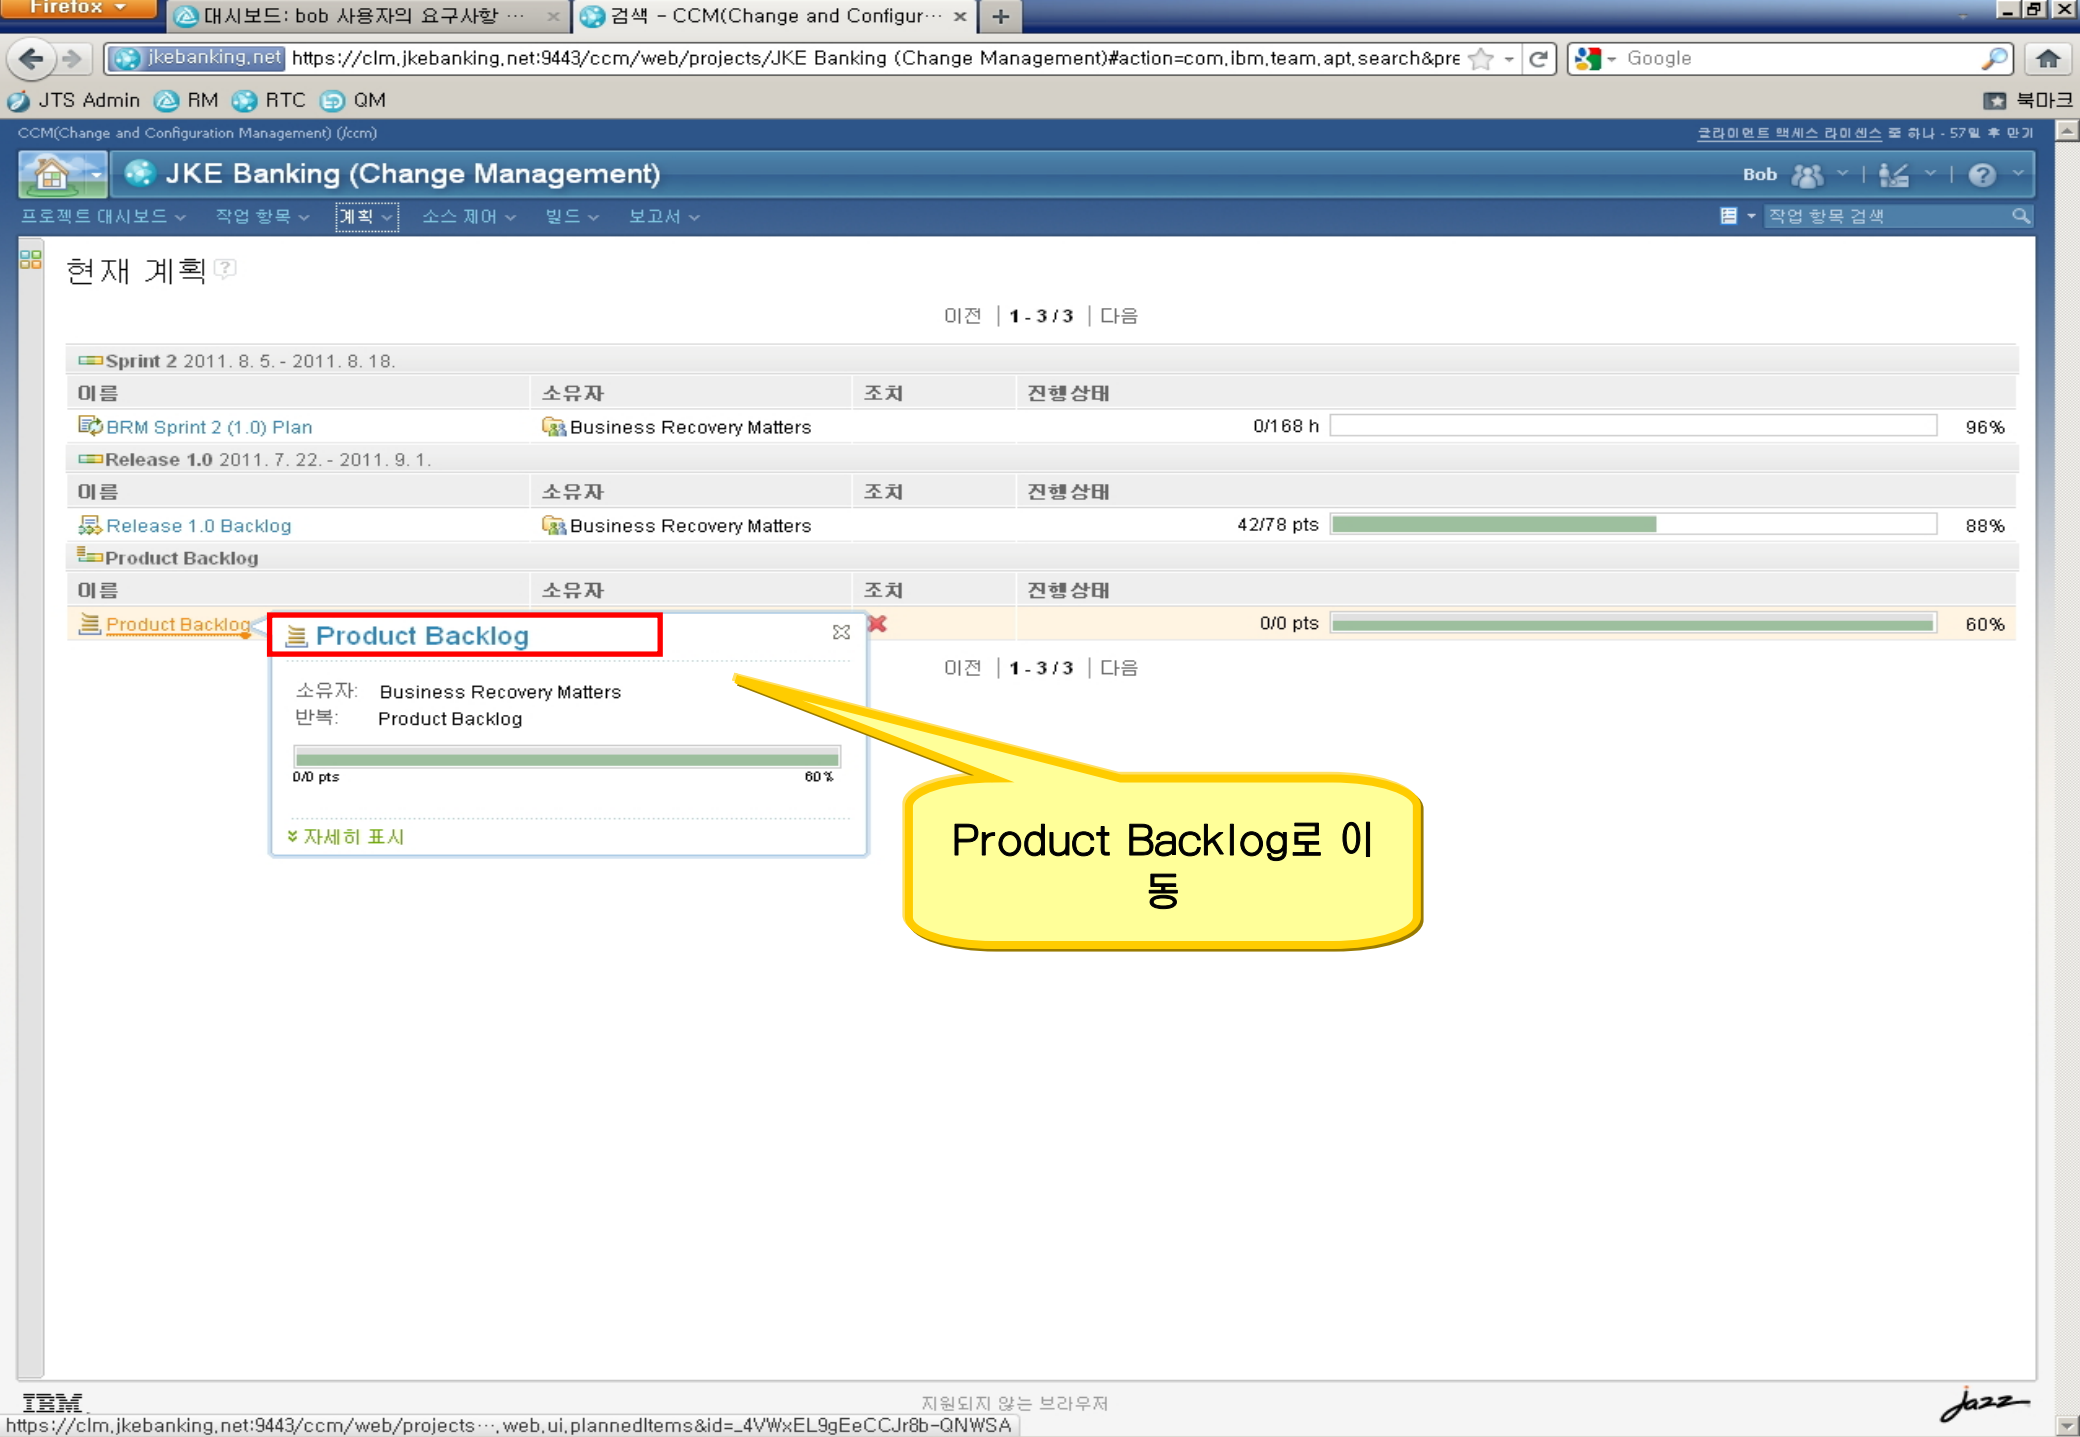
Firefox
대시보드: bob 사용자의 요구사항 ···
검색 - CCM(Change and Configur···
+
jkebanking.net https://clm.jkebanking.net:9443/ccm/web/projects/JKE Banking (Change Management)#action=com.ibm.team.apt.search&pre
Google
JTS Admin RM RTC QM
북마크
CCM(Change and Configuration Management) (/ccm)
클라이언트 액세스 라이센스 중 하나 - 57일 후 만기
JKE Banking (Change Management)
Bob
프로젝트 대시보드 작업 항목 계획 소스 제어 빌드 보고서
작업 항목 검색

현재 계획

이전 | 1 - 3 / 3 | 다음

Sprint 2 2011. 8. 5. - 2011. 8. 18.

| 이름 | 소유자 | 조치 | 진행 상태 | | |
|---|---|---|---|---|---|
| BRM Sprint 2 (1.0) Plan | Business Recovery Matters | | 0/168 h | | 96% |

Release 1.0 2011. 7. 22. - 2011. 9. 1.

| 이름 | 소유자 | 조치 | 진행 상태 | | |
|---|---|---|---|---|---|
| Release 1.0 Backlog | Business Recovery Matters | | 42/78 pts | | 88% |

Product Backlog

| 이름 | 소유자 | 조치 | 진행 상태 | | |
|---|---|---|---|---|---|
| Product Backlog | | | 0/0 pts | | 60% |

이전 | 1 - 3 / 3 | 다음

Product Backlog
소유자: Business Recovery Matters
반복: Product Backlog
0/0 pts 60 %
자세히 표시

Product Backlog로 이동

IBM
지원되지 않는 브라우저
https://clm.jkebanking.net:9443/ccm/web/projects···.web.ui.plannedItems&id=_4VWxEL9gEeCCJr8b-QNWSA
Jazz